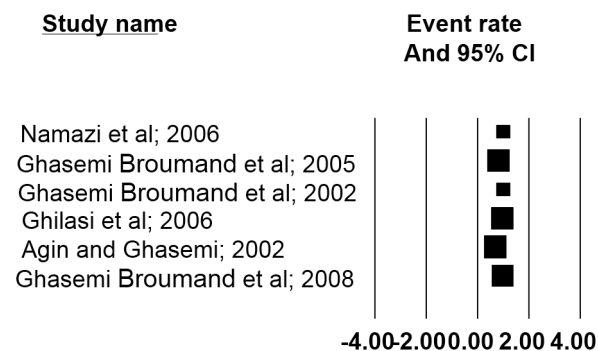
Study name

Event rate And 95% CI

Namazi et al; 2006
Ghasemi Broumand et al; 2005
Ghasemi Broumand et al; 2002
Ghilasi et al; 2006
Agin and Ghasemi; 2002
Ghasemi Broumand et al; 2008

-4.00 -2.00 0.00 2.00 4.00